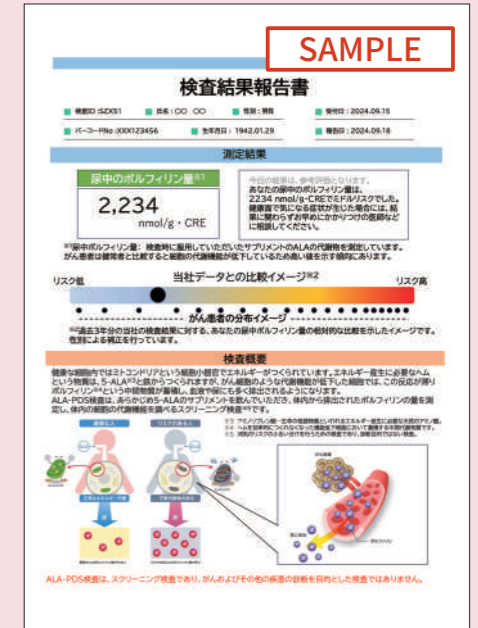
SAMPLE

検査結果報告書

検査ID：SZXS1　氏名：〇〇 〇〇　性別：男性　受付日：2024.09.15
バーコードNo.：XXX123456　生年月日：1942.01.29　報告日：2024.09.18

測定結果

尿中のポルフィリン量※1

2,234 nmol/g・CRE

今回の結果は、参考評価となります。
あなたの尿中のポルフィリン量は、2234 nmol/g・CREでミドルリスクでした。健康面で気になる症状が生じた場合には、結果に関わらずかかりつけの医師などに相談してください。

※1尿中ポルフィリン量：検査時に服用していただいたサプリメントのALAの代謝物を測定しています。がん患者は健常者と比較すると細胞の代謝機能が低下しているため高い値を示す傾向にあります。

当社データとの比較イメージ※2

リスク低　リスク高

がん患者の分布イメージ

※2過去3年分の当社の検査結果に対する、あなたの尿中ポルフィリン量の相対的な比較を示したイメージです。性別による補正を行っています。

検査概要

健康な細胞内ではミトコンドリアという細胞小器官でエネルギーがつくられています。エネルギー産生に必要なヘムという物質は、5-ALA※3と鉄からつくられますが、がん細胞のような代謝機能が低下した細胞では、この反応が滞りポルフィリン※4という中間物質が蓄積し、血液や尿にも多く排出されるようになります。
ALA-PDS検査は、あらかじめ5-ALAのサプリメントを飲んでいただき、体内から排出されたポルフィリンの量を測定し、体内の細胞の代謝機能を調べるスクリーニング検査※5です。

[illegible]

ALA-PDS検査は、スクリーニング検査であり、がんおよびその他の疾患の診断を目的とした検査ではありません。